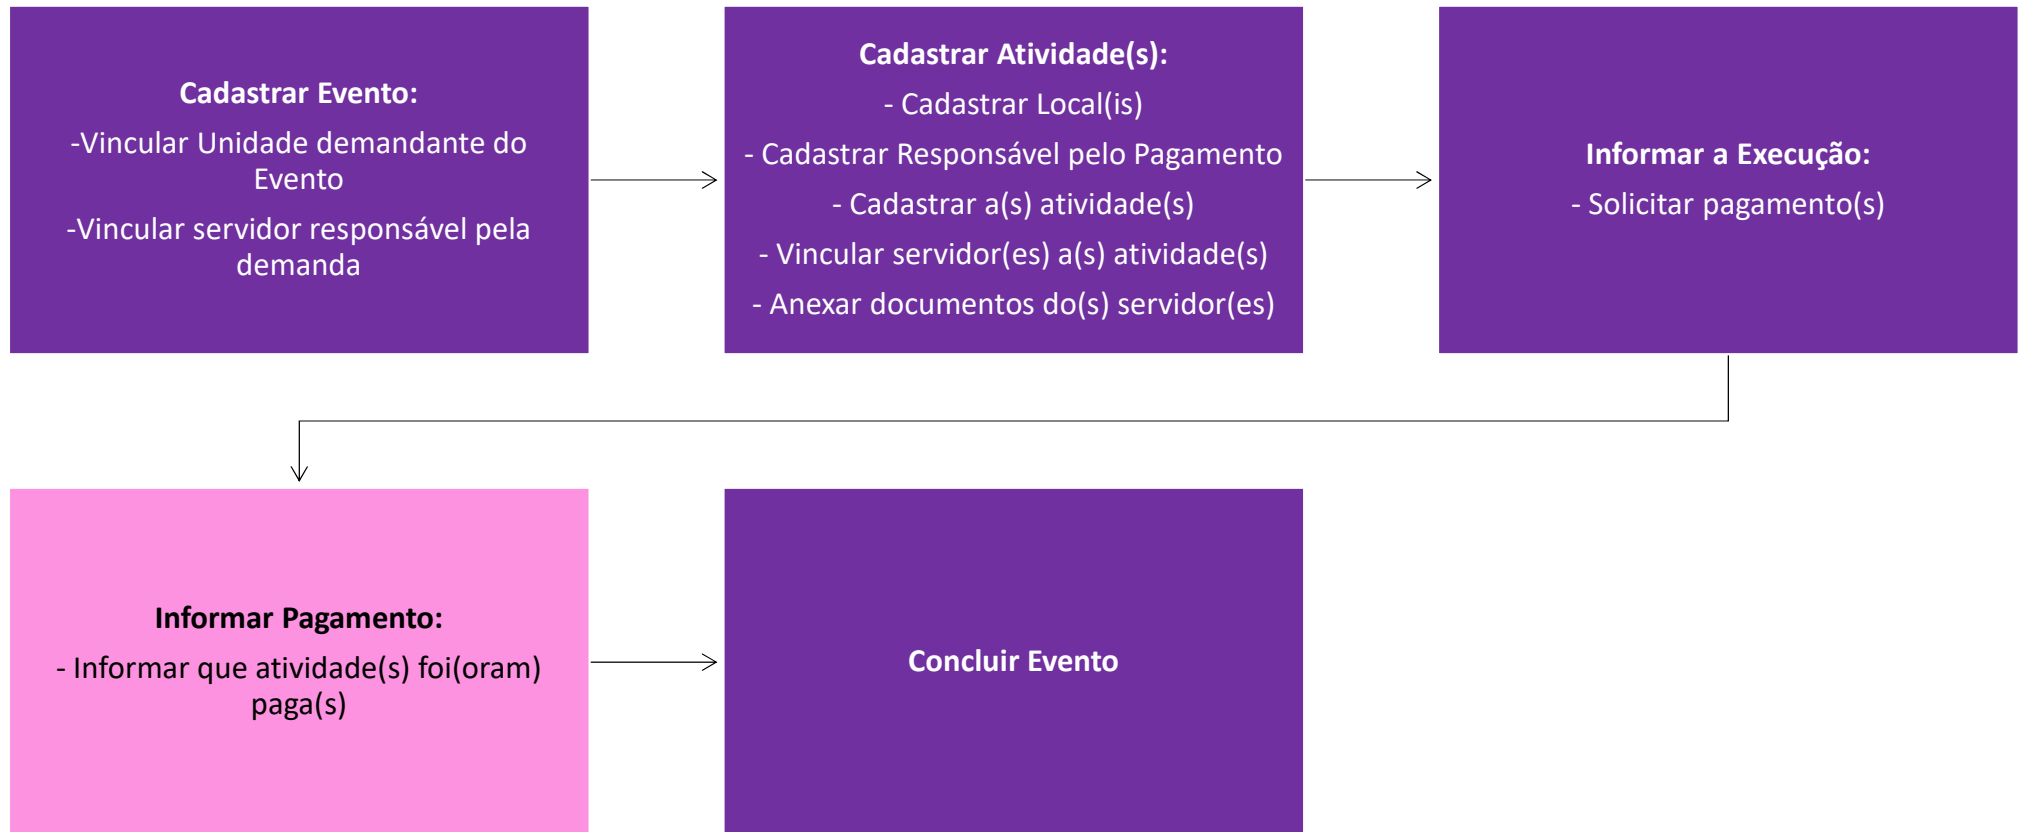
Cadastrar Evento:

-Vincular Unidade demandante do Evento

-Vincular servidor responsável pela demanda

Cadastrar Atividade(s):

- Cadastrar Local(is)

- Cadastrar Responsável pelo Pagamento

- Cadastrar a(s) atividade(s)

- Vincular servidor(es) a(s) atividade(s)

- Anexar documentos do(s) servidor(es)

Informar a Execução:

- Solicitar pagamento(s)

Informar Pagamento:

- Informar que atividade(s) foi(oram) paga(s)

Concluir Evento